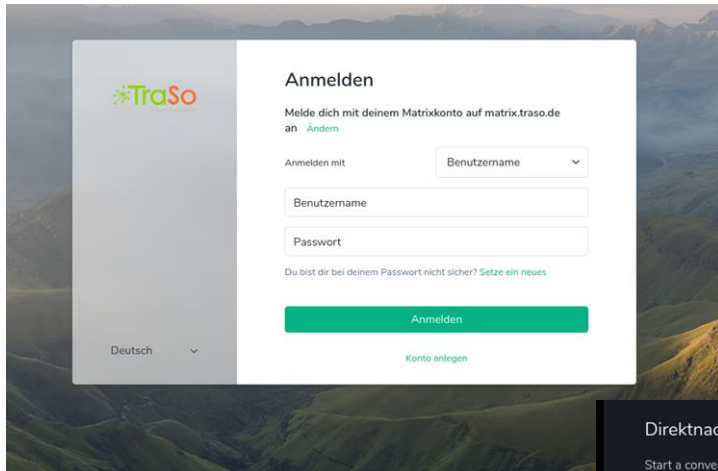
TraSo

Anmelden

Melde dich mit deinem Matrixkonto auf matrix.traso.de an Ändern

Anmelden mit

Benutzername

Benutzername

Passwort

Du bist dir bei deinem Passwort nicht sicher? Setze ein neues

Anmelden

Konto anlegen

Deutsch

Direktnac

Start a conve